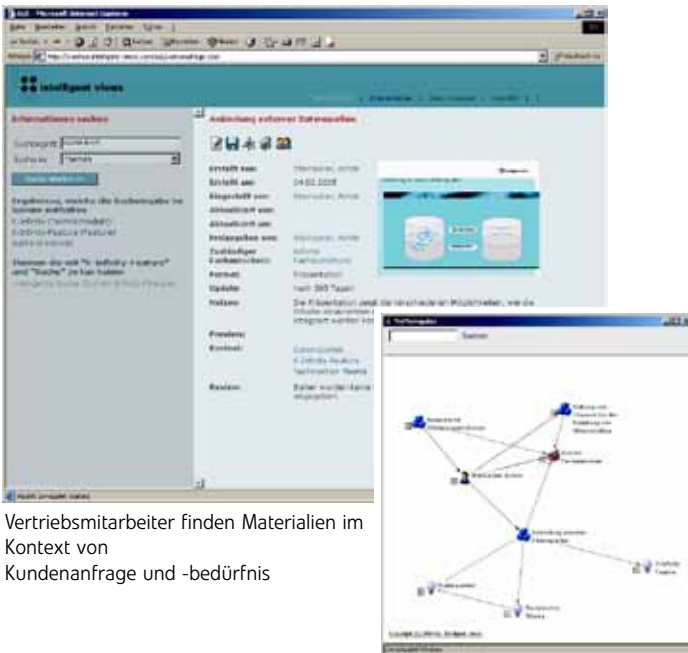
intelligent views

Informationen suchen

Anbindung externer Datenquellen

Erstellt von:
Erstellt am: 04.02.2005
Eingestellt von:
Aktualisiert von:
Aktualisiert am:
Freigegeben von:
Zuständiger Fachverantwortlicher:
Format: Präsentation
Update: nach 365 Tagen
Notizen:
Preisinfo:
Kontext:
Review:

Vertriebsmitarbeiter finden Materialien im Kontext von
Kundenanfrage und -bedürfnis